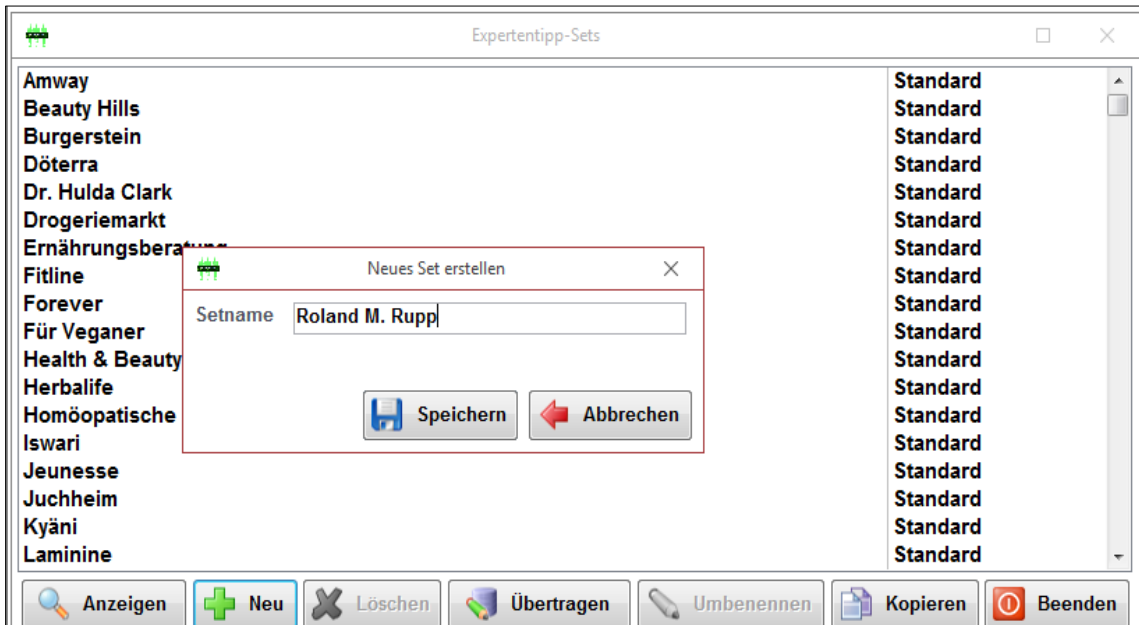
Expertentipp-Sets

| | |
|---|---|
| Amway | Standard |
| Beauty Hills | Standard |
| Burgerstein | Standard |
| Döterra | Standard |
| Dr. Hulda Clark | Standard |
| Drogeriemarkt | Standard |
| Ernährungsbera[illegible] | Standard |
| Fitline | Standard |
| Forever | Standard |
| Für Veganer | Standard |
| Health & Beauty | Standard |
| Herbalife | Standard |
| Homöopatische | Standard |
| Iswari | Standard |
| Jeunesse | Standard |
| Juchheim | Standard |
| Kyäni | Standard |
| Laminine | Standard |

Neues Set erstellen

Setname Roland M. Rupp

Speichern Abbrechen

Anzeigen Neu Löschen Übertragen Umbenennen Kopieren Beenden